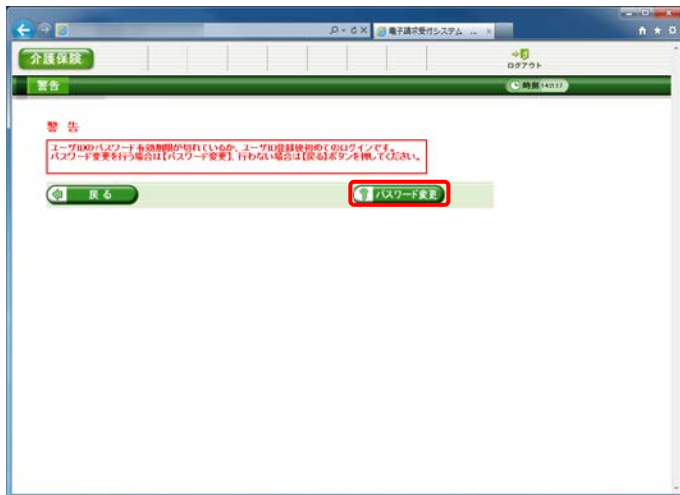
電子請求受付システム ...

介護保険

ログアウト

警告

時刻 14:01:17

警 告

ユーザIDのパスワードが有効期限が切れているか、ユーザID登録後初めてのログインです。
パスワード変更を行う場合は【パスワード変更】、行わない場合は【戻る】ボタンを押してください。

戻る

パスワード変更